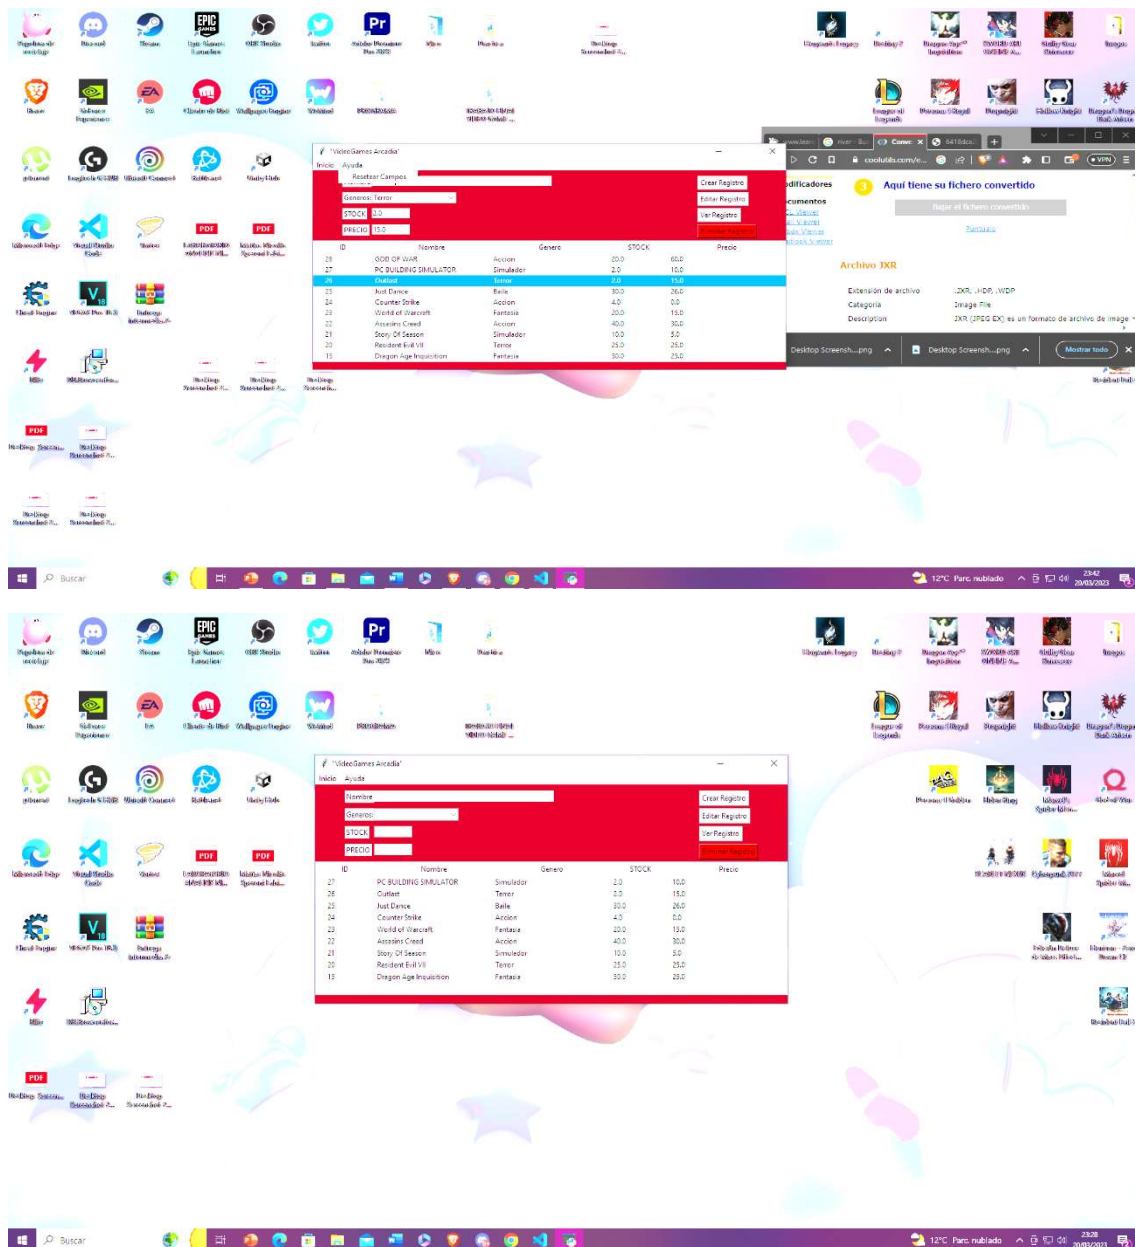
*VideoGames Arcadia*

Inicio Ayuda

Resetear Campos

Generos: Terror

STOCK 2.0

PRECIO 15.0

Crear Registro

Editar Registro

Ver Registro

Eliminar Registro

| ID | Nombre | Genero | STOCK | Precio |
|---|---|---|---|---|
| 28 | GOD OF WAR | Accion | 20.0 | 60.0 |
| 27 | PC BUILDING SIMULATOR | Simulador | 2.0 | 10.0 |
| 26 | Outlast | Terror | 2.0 | 15.0 |
| 25 | Just Dance | Baile | 30.0 | 26.0 |
| 24 | Counter Strike | Accion | 4.0 | 0.0 |
| 23 | World of Warcraft | Fantasia | 20.0 | 15.0 |
| 22 | Assasins Creed | Accion | 40.0 | 30.0 |
| 21 | Story Of Season | Simulador | 10.0 | 5.0 |
| 20 | Resident Evil VII | Terror | 25.0 | 25.0 |
| 19 | Dragon Age Inquisition | Fantasia | 30.0 | 25.0 |

codificadores

ocumentos

Aquí tiene su fichero convertido

Bajar el fichero convertido

Pantalla

Archivo JXR

Extensión de archivo .JXR, .HDP, .WDP

Categoría Image File

Description JXR (JPEG EX) es un formato de archivo de imagen

Desktop Screensh....png

Desktop Screensh....png

Mostrar todo

Buscar

12°C Parc. nublado

23:42
20/03/2023

*VideoGames Arcadia*

Inicio Ayuda

Nombre

Generos:

STOCK

PRECIO

Crear Registro

Editar Registro

Ver Registro

Eliminar Registro

| ID | Nombre | Genero | STOCK | Precio |
|---|---|---|---|---|
| 27 | PC BUILDING SIMULATOR | Simulador | 2.0 | 10.0 |
| 26 | Outlast | Terror | 2.0 | 15.0 |
| 25 | Just Dance | Baile | 30.0 | 26.0 |
| 24 | Counter Strike | Accion | 4.0 | 0.0 |
| 23 | World of Warcraft | Fantasia | 20.0 | 15.0 |
| 22 | Assasins Creed | Accion | 40.0 | 30.0 |
| 21 | Story Of Season | Simulador | 10.0 | 5.0 |
| 20 | Resident Evil VII | Terror | 25.0 | 25.0 |
| 19 | Dragon Age Inquisition | Fantasia | 30.0 | 25.0 |

Buscar

12°C Parc. nublado

23:28
20/03/2023